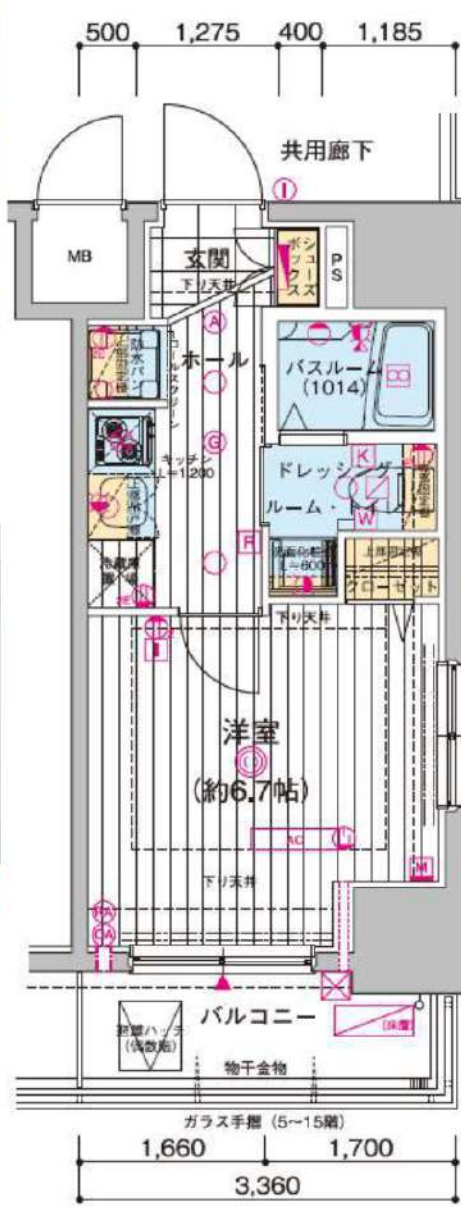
500 1,275 400 1,185

共用廊下

I

MB

玄関

シューズボックス

PS

下り天井

A

ホール

防水パン

コールドクシン

バスルーム
(1014)

キッチン
L=1,200

G

ドレッシングルーム・トイレ

K

W

F

洗面化粧台
L=600

上部吊戸棚

クローゼット

下り天井

洋室
(約6.7帖)

AC

下り天井

HA

CA

M

バルコニー

避難ハッチ
(偶数階)

物干金物

ガラス手摺 (5~15階)

1,660 1,700

3,360